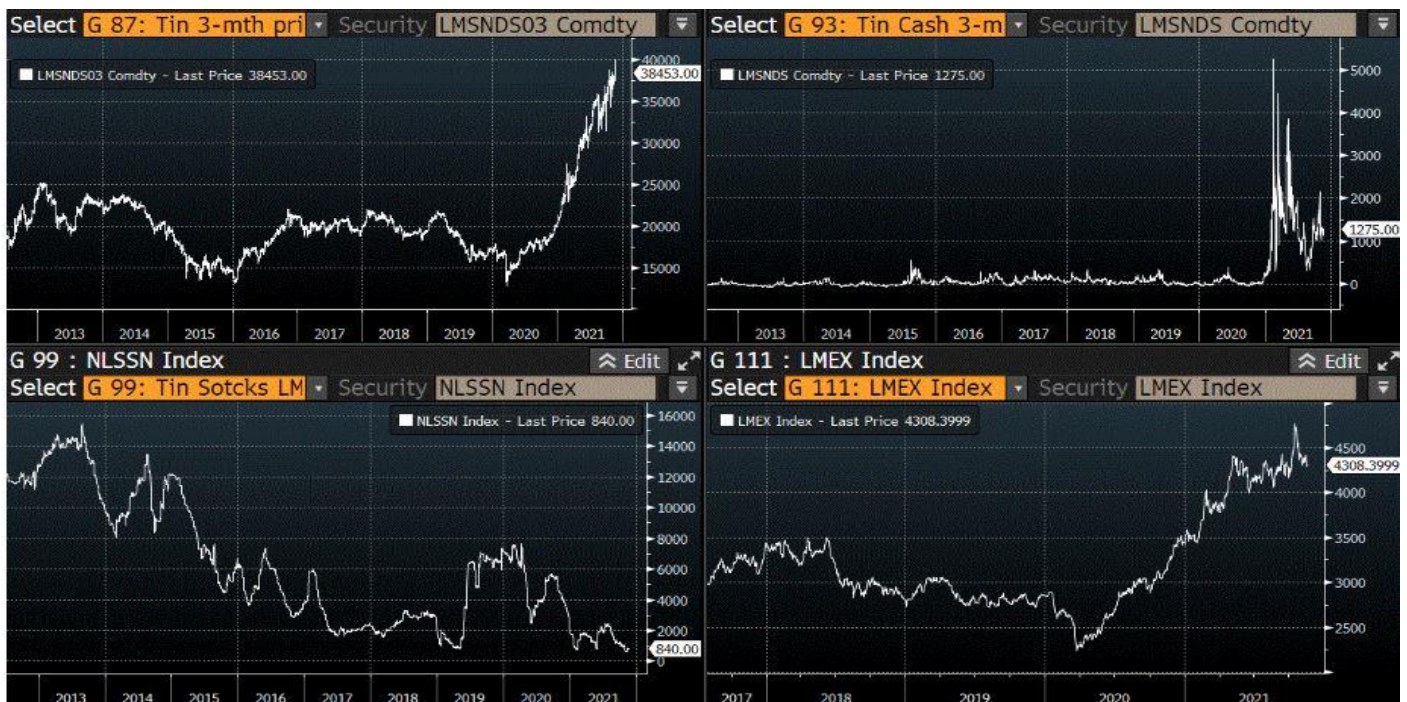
Select G 87: Tin 3-mth pri Security LMSNDS03 Comdty

LMSNDS03 Comdty - Last Price 38453.00

40000
38453.00
35000
30000
25000
20000
15000

2013 2014 2015 2016 2017 2018 2019 2020 2021

Select G 93: Tin Cash 3-m Security LMSNDS Comdty

LMSNDS Comdty - Last Price 1275.00

5000
4000
3000
2000
1275.00
1000
0

2013 2014 2015 2016 2017 2018 2019 2020 2021

G 99 : NLSSN Index Edit
Select G 99: Tin Sotcks LM Security NLSSN Index

NLSSN Index - Last Price 840.00

16000
14000
12000
10000
8000
6000
4000
2000
840.00
0

2013 2014 2015 2016 2017 2018 2019 2020 2021

G 111 : LMEX Index Edit
Select G 111: LMEX Index Security LMEX Index

LMEX Index - Last Price 4308.3999

4500
4308.3999
4000
3500
3000
2500

2017 2018 2019 2020 2021